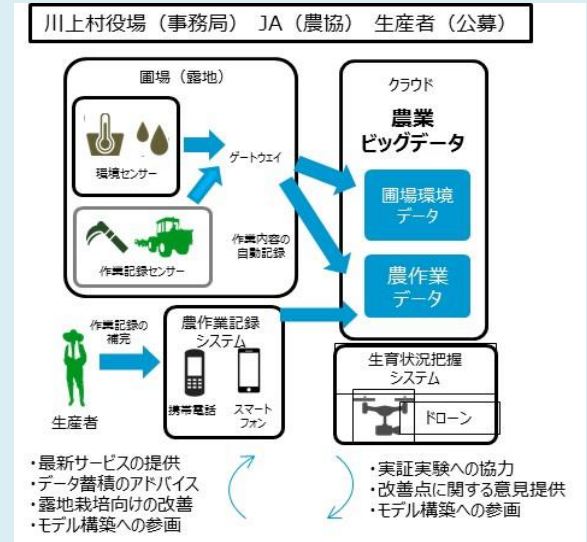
川上村役場（事務局） JA（農協） 生産者（公募）

圃場（露地）

環境センサー

ゲートウェイ

作業記録センサー

作業内容の自動記録

クラウド

農業ビッグデータ

圃場環境データ

農作業データ

作業記録の補完

農作業記録システム

携帯電話

スマートフォン

生産者

生育状況把握システム

ドローン

・最新サービスの提供
・データ蓄積のアドバイス
・露地栽培向けの改善
・モデル構築への参画

・実証実験への協力
・改善点に関する意見提供
・モデル構築への参画